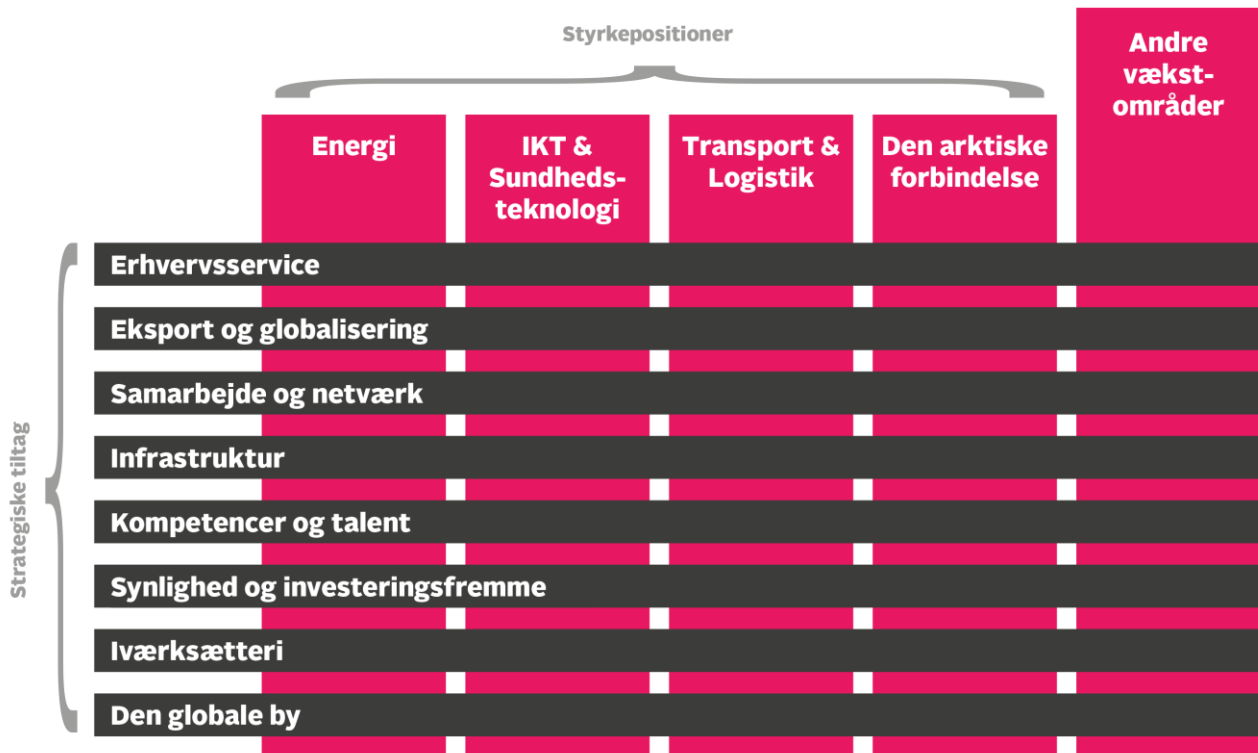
Styrkepositioner

Andre vækstområder

Energi

IKT & Sundhedsteknologi

Transport & Logistik

Den arktiske forbindelse

Strategiske tiltag

Erhvervsservice

Eksport og globalisering

Samarbejde og netværk

Infrastruktur

Kompetencer og talent

Synlighed og investeringsfremme

Iværksætteri

Den globale by